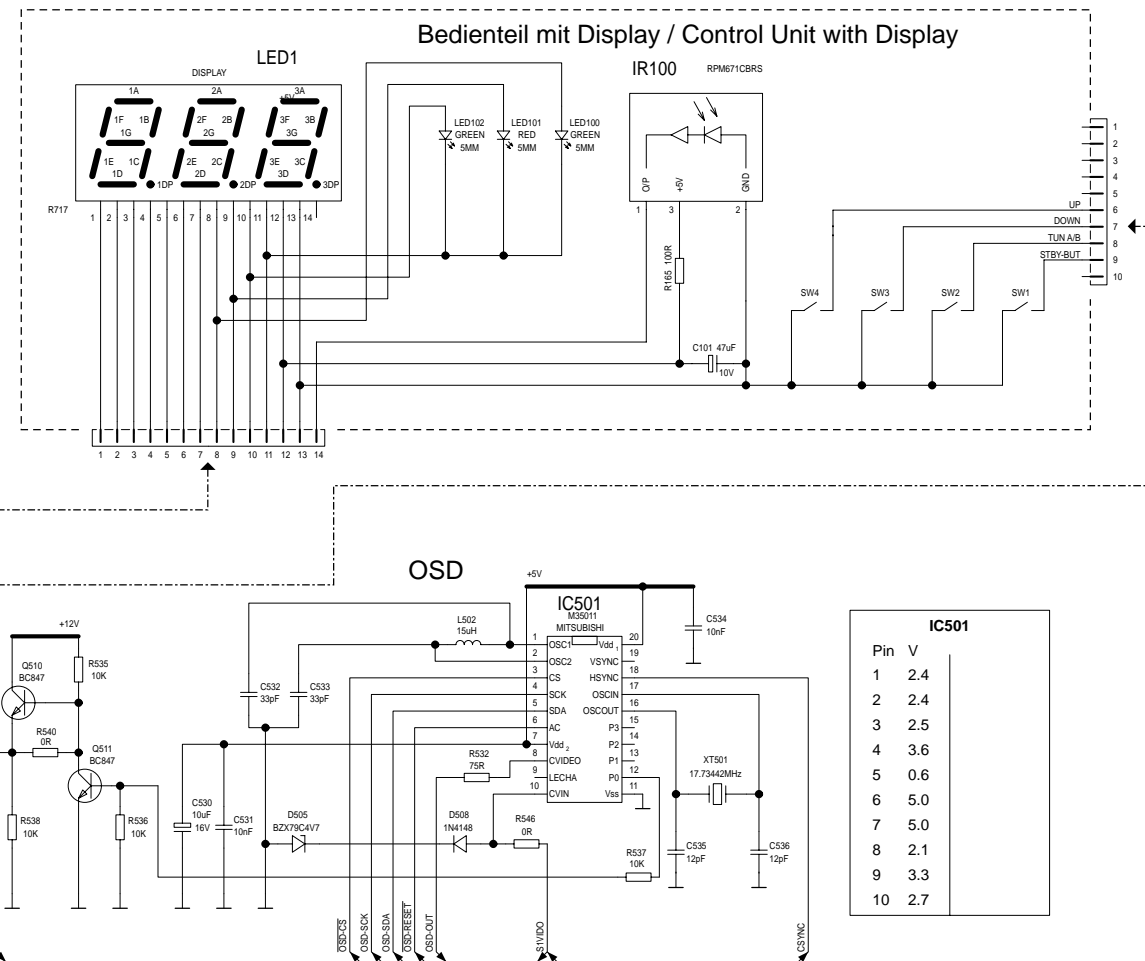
Bedienteil mit Display / Control Unit with Display

LED1
DISPLAY
1A 2A 3A +5V
1F 1B 2F 2B 3F 3B
1G 2G 3G
1E 1C 2E 2C 3E 3C
1D 2D 3D
1DP 2DP 3DP
R717
1 2 3 4 5 6 7 8 9 10 11 12 13 14

LED102 GREEN 5MM
LED101 RED 5MM
LED100 GREEN 5MM

IR100 RPM671CBRS
O/P +5V GND
1 3 2

R165 100R
C101 47uF 10V

SW4 SW3 SW2 SW1

UP DOWN TUN A/B STBY-BUT
1 2 3 4 5 6 7 8 9 10

1 2 3 4 5 6 7 8 9 10 11 12 13 14

OSD
+5V
IC501
M35011
MITSUBISHI

| Pin | Name | Name | Pin |
|---|---|---|---|
| 1 | OSC1 | Vdd 1 | 20 |
| 2 | OSC2 | VSYNC | 19 |
| 3 | CS | HSYNC | 18 |
| 4 | SCK | OSCIN | 17 |
| 5 | SDA | OSCOUT | 16 |
| 6 | AC | P3 | 15 |
| 7 | Vdd 2 | P2 | 14 |
| 8 | CVIDEO | P1 | 13 |
| 9 | LECHA | P0 | 12 |
| 10 | CVIN | Vss | 11 |

C534 10nF
L502 15uH
+12V
Q510 BC847
R535 10K
C532 33pF
C533 33pF
R540 0R
Q511 BC847
R532 75R
XT501 17.73442MHz
C530 10uF 16V
C531 10nF
R538 10K
R536 10K
D505 BZX79C4V7
D508 1N4148
R546 0R
R537 10K
C535 12pF
C536 12pF

OSD-CS OSD-SCK OSD-SDA OSD-RESET OSD-OUT S1VIDO CSYNC

| IC501 | |
|---|---|
| Pin | V |
| 1 | 2.4 |
| 2 | 2.4 |
| 3 | 2.5 |
| 4 | 3.6 |
| 5 | 0.6 |
| 6 | 5.0 |
| 7 | 5.0 |
| 8 | 2.1 |
| 9 | 3.3 |
| 10 | 2.7 |